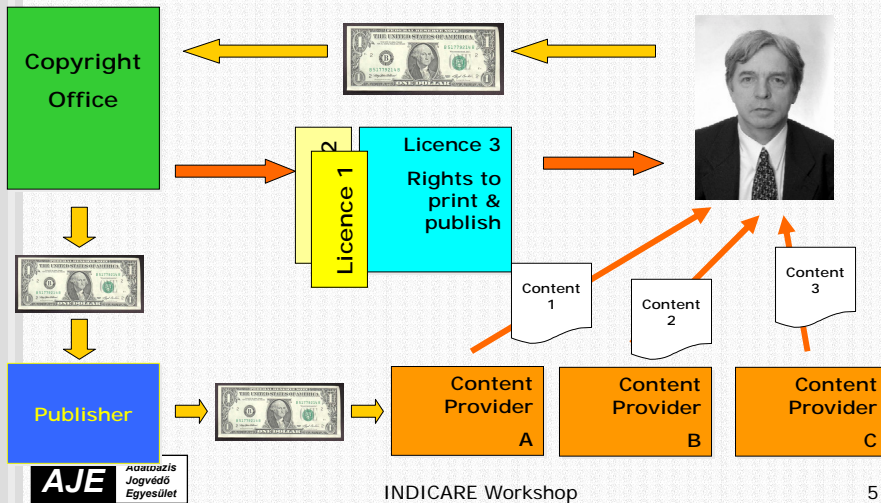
Copyright Office

Licence 3

Rights to print & publish

2

Licence 1

Content 1

Content 2

Content 3

Publisher

Content Provider A

Content Provider B

Content Provider C

AJE Adatbázis Jogvédő Egyesület

INDICARE Workshop

5